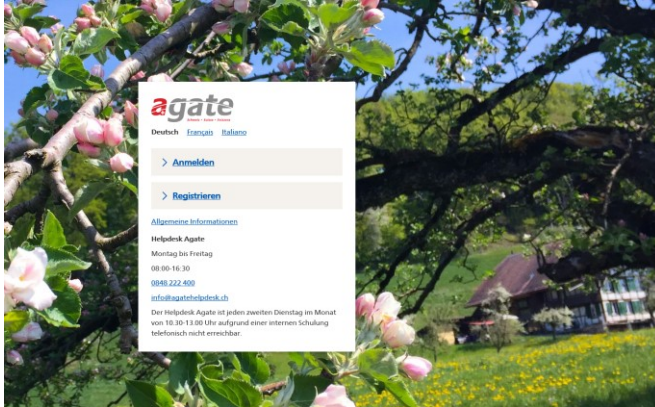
agate
Schweiz · Suisse · Svizzera

Deutsch Français Italiano

Anmelden

Registrieren

Allgemeine Informationen

Helpdesk Agate

Montag bis Freitag

08:00-16:30

0848 222 400

info@agatehelpdesk.ch

Der Helpdesk Agate ist jeden zweiten Dienstag im Monat von 10.30-13.00 Uhr aufgrund einer internen Schulung telefonisch nicht erreichbar.